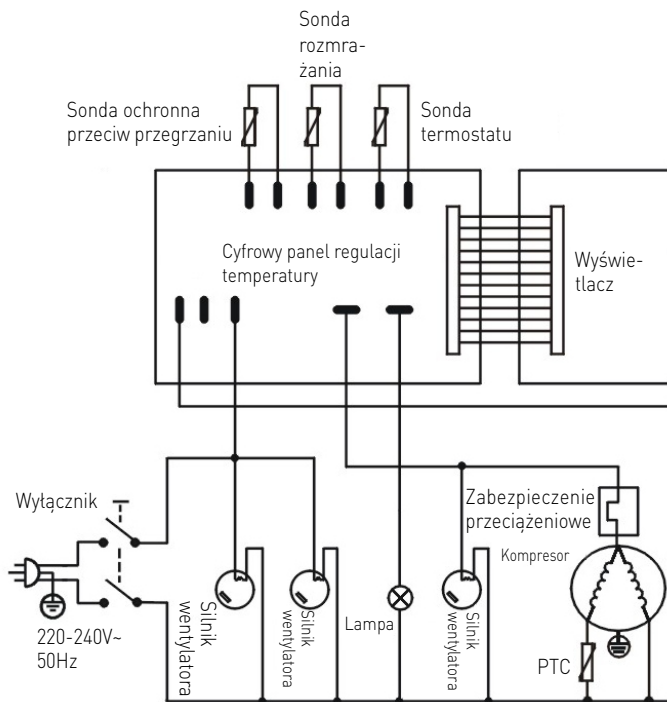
Sonda rozmrażania

Sonda ochronna przeciw przegrzaniu

Sonda termostatu

Cyfrowy panel regulacji temperatury

Wyświetlacz

Wyłącznik

220-240V~ 50Hz

Silnik wentylatora

Silnik wentylatora

Lampa

Silnik wentylatora

Zabezpieczenie przeciążeniowe

Kompresor

PTC